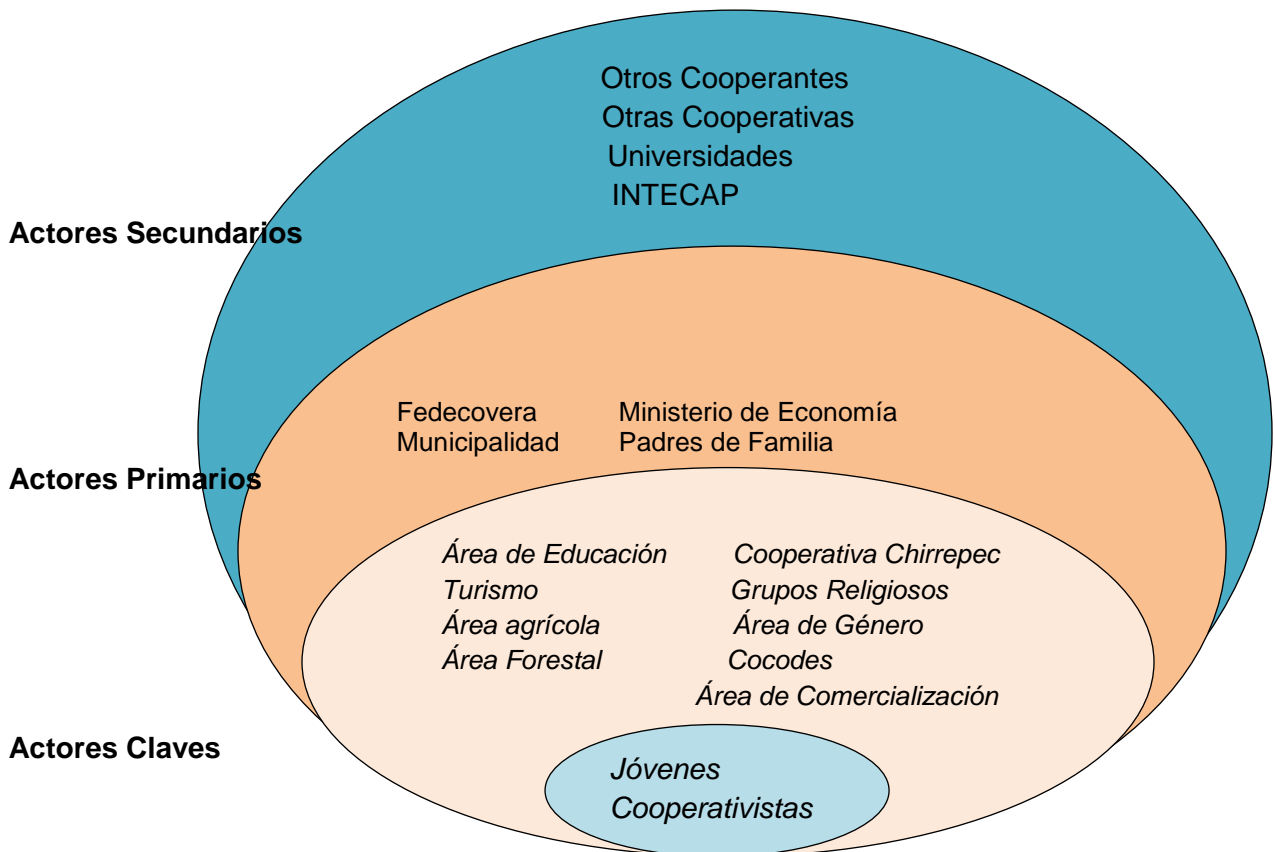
Otros Cooperantes
Otras Cooperativas
Universidades
INTECAP

Actores Secundarios

Fedecovera
Municipalidad

Ministerio de Economía
Padres de Familia

Actores Primarios

Área de Educación
Turismo
Área agrícola
Área Forestal

Cooperativa Chirrepec
Grupos Religiosos
Área de Género
Cocodes
Área de Comercialización

Actores Claves

Jóvenes
Cooperativistas